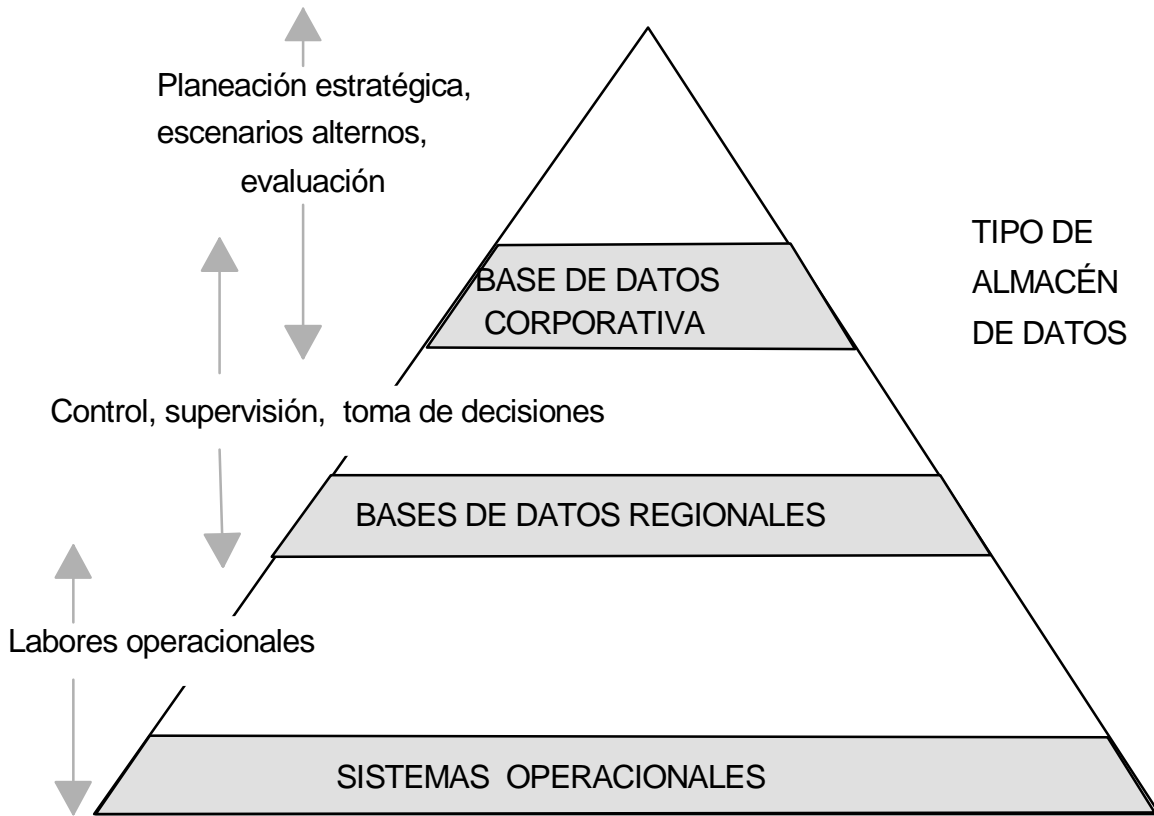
Planeación estratégica, escenarios alternos, evaluación

TIPO DE ALMACÉN DE DATOS

BASE DE DATOS CORPORATIVA

Control, supervisión, toma de decisiones

BASES DE DATOS REGIONALES

Labores operacionales

SISTEMAS OPERACIONALES